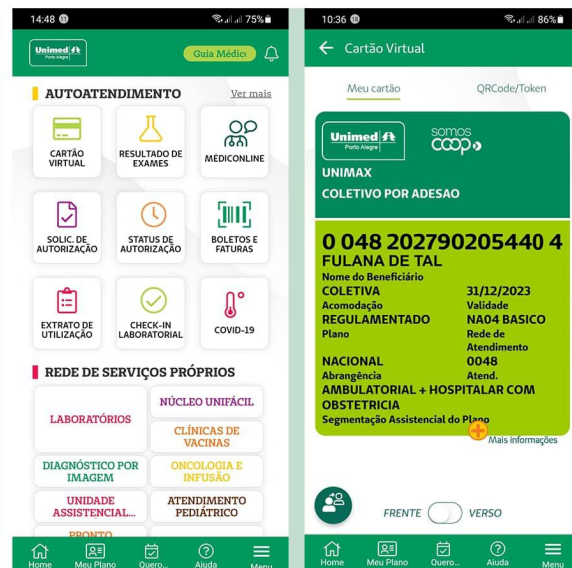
14:48 75%

Unimed Porto Alegre

Guia Médico

AUTOATENDIMENTO

Ver mais

CARTÃO VIRTUAL

RESULTADO DE EXAMES

MÉDICONLINE

SOLIC. DE AUTORIZAÇÃO

STATUS DE AUTORIZAÇÃO

BOLETOS E FATURAS

EXTRATO DE UTILIZAÇÃO

CHECK-IN LABORATORIAL

COVID-19

REDE DE SERVIÇOS PRÓPRIOS

LABORATÓRIOS

NÚCLEO UNIFÁCIL

CLÍNICAS DE VACINAS

DIAGNÓSTICO POR IMAGEM

ONCOLOGIA E INFUSÃO

UNIDADE ASSISTENCIAL...

ATENDIMENTO PEDIÁTRICO

PRONTO

Home

Meu Plano

Quero...

Ajuda

Menu

10:36 86%

Cartão Virtual

Meu cartão

QRCode/Token

Unimed Porto Alegre

somos coop

UNIMAX

COLETIVO POR ADESAO

0 048 202790205440 4

FULANA DE TAL

Nome do Beneficiário

COLETIVA

Acomodação

31/12/2023

Validade

REGULAMENTADO

Plano

NA04 BASICO

Rede de Atendimento

NACIONAL

Abrangência

0048

Atend.

AMBULATORIAL + HOSPITALAR COM OBSTETRICIA

Segmentação Assistencial do Plano

Mais informações

FRENTE

VERSO

Home

Meu Plano

Quero...

Ajuda

Menu